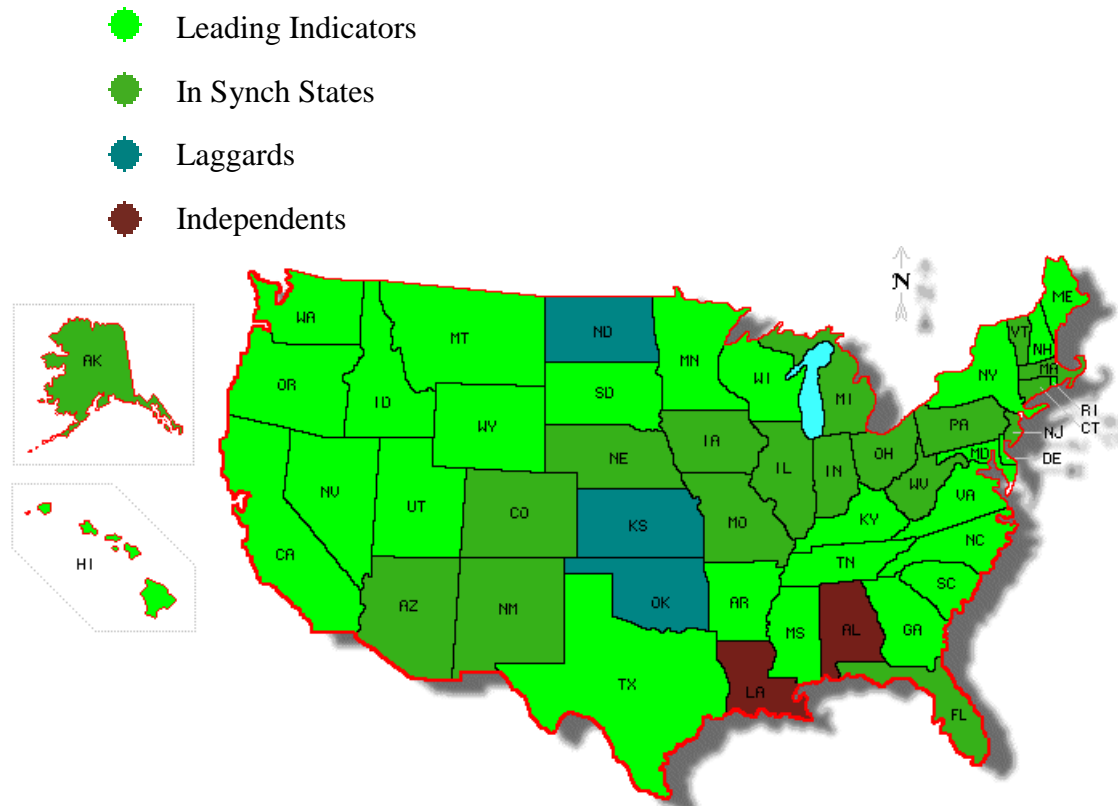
Leading Indicators

In Synch States

Laggards

Independents

N

AK

HI

WA

OR

CA

ID

NV

MT

WY

UT

AZ

CO

NM

ND

SD

NE

KS

OK

TX

MN

IA

MO

AR

LA

WI

IL

MS

MI

IN

KY

TN

AL

OH

WV

GA

FL

PA

VA

NC

SC

NY

VT

NH

ME

MA

RI

CT

NJ

DE

MD